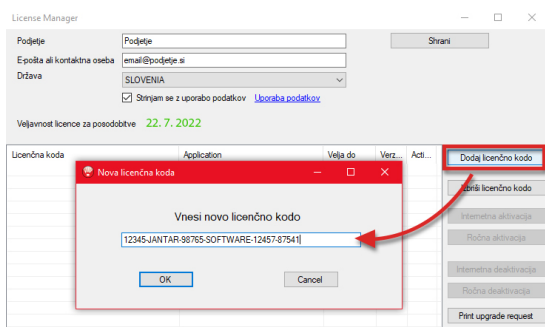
License Manager

Podjetje | Podjetje
E-pošta ali kontaktna oseba | email@podjetje.si
Država | SLOVENIA
Strinjam se z uporabo podatkov Uporaba podatkov
Veljavnost licence za posodobitve 22. 7. 2022

Shrani

| Licenčna koda | Application | Velja do | Verz... | Acti... |
|---|---|---|---|---|

Dodaj licenčno kodo
Izbriši licenčno kodo
Internetna aktivacija
Ročna aktivacija
Internetna deaktivacija
Ročna deaktivacija
Print upgrade request

Nova licenčna koda
Vnesi novo licenčno kodo
12345-JANTAR-98765-SOFTWARE-12457-87541
OK
Cancel